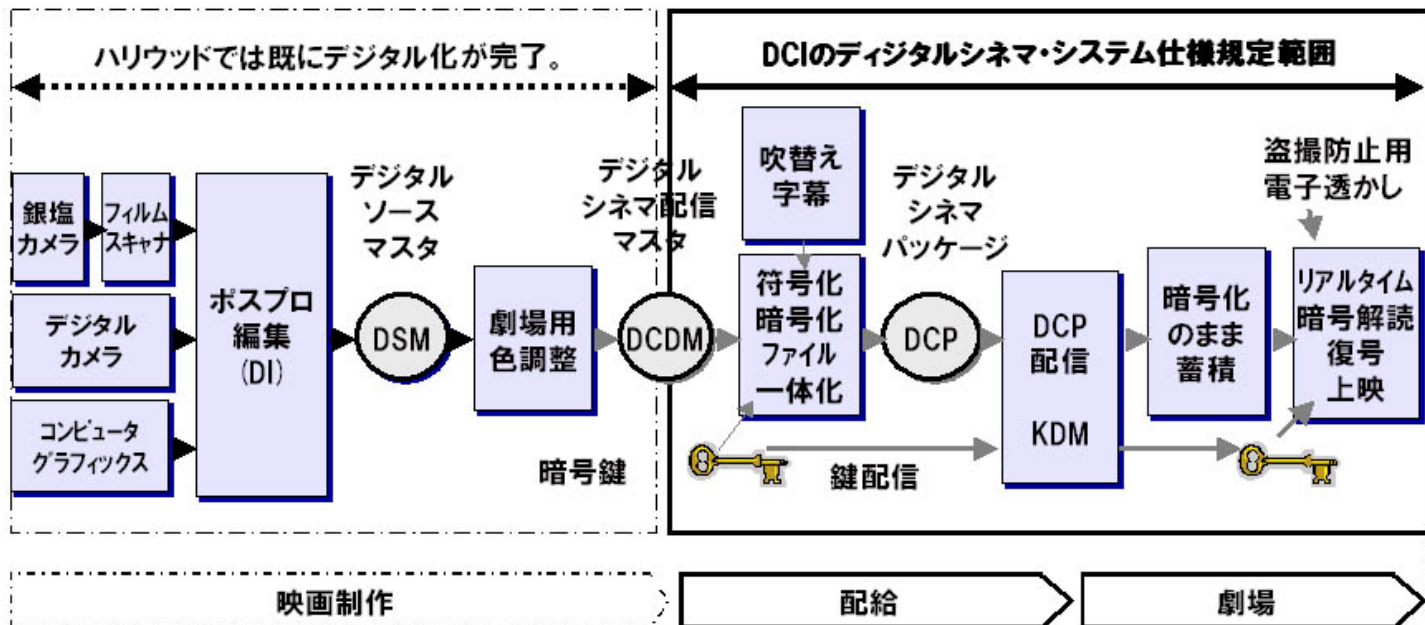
ハリウッドでは既にデジタル化が完了。

DCIのディジタルシネマ・システム仕様規定範囲

銀塩カメラ

フィルムスキャナ

デジタルカメラ

コンピュータグラフィックス

ポスプロ編集(DI)

デジタルソースマスタ

DSM

劇場用色調整

デジタルシネマ配信マスタ

DCDM

吹替え字幕

符号化暗号化ファイル一体化

デジタルシネマパッケージ

DCP

DCP配信

KDM

暗号化のまま蓄積

盗撮防止用電子透かし

リアルタイム暗号解読復号上映

暗号鍵

鍵配信

映画制作

配給

劇場